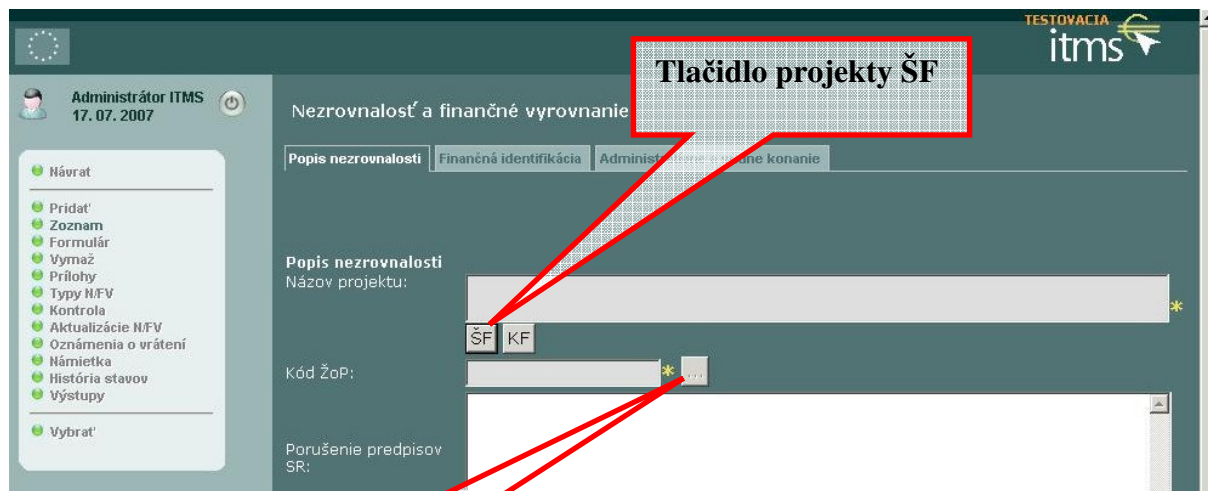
TESTOVACIA
itms

Administrátor ITMS
17. 07. 2007

Návrat

Pridať
Zoznam
Formulár
Vymaž
Prílohy
Typy N/FV
Kontrola
Aktualizácie N/FV
Oznámenia o vrátení
Námietka
História stavov
Výstupy

Vybrať

Nezrovnalosť a finančné vyrovnanie

Tlačidlo projekty ŠF

Popis nezrovnalosti | Finančná identifikácia | Administ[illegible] konanie

Popis nezrovnalosti
Názov projektu:
*
ŠF KF
Kód ŽoP:
* ...
Porušenie predpisov SR: